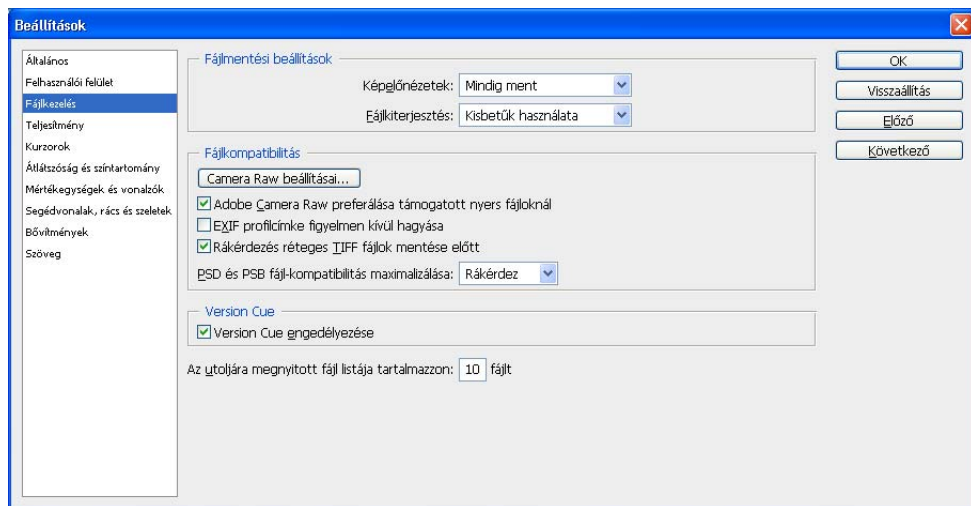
Beállítások

Általános
Felhasználói felület
Fájlkezelés
Teljesítmény
Kurzorok
Átlátszóság és színtartomány
Mértékegységek és vonalzók
Segédvonalak, rács és szeletek
Bővítmények
Szöveg

Fájlmentési beállítások
Képelőnézetek: Mindig ment
Fájlkiterjesztés: Kisbetűk használata

Fájlkompatibilitás
Camera Raw beállításai...
Adobe Camera Raw preferálása támogatott nyers fájloknál
EXIF profilcímke figyelmen kívül hagyása
Rákérdezés réteges TIFF fájlok mentése előtt
PSD és PSB fájl-kompatibilitás maximalizálása: Rákérdez

Version Cue
Version Cue engedélyezése

Az utoljára megnyitott fájl listája tartalmazzon: 10 fájlt

OK
Visszaállítás
Előző
Következő